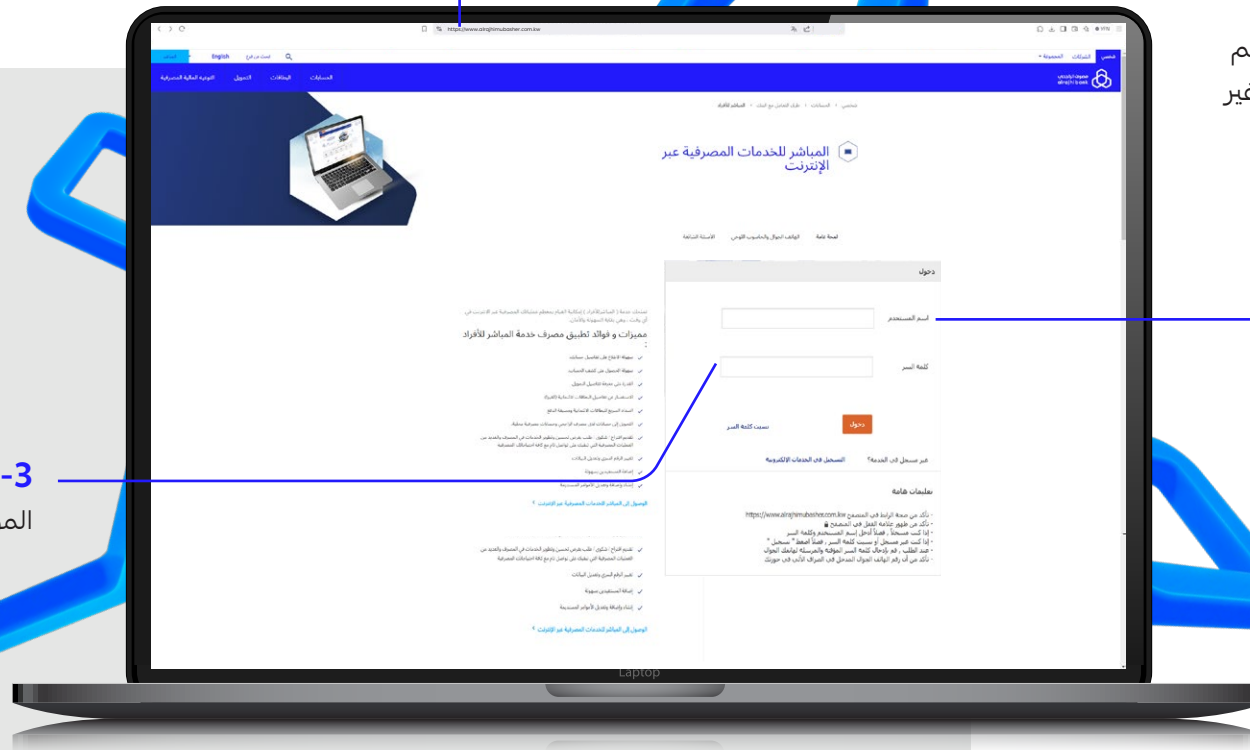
https://www.alrajhimubasher.com.kw

English

شخصي الشركات المجموعة

المباشر للخدمات المصرفية عبر الإنترنت

لمحة عامة الهاتف الجوال والحاسوب اللوحي الأسئلة الشائعة

دخول

اسم المستخدم

كلمة السر

دخول نسيت كلمة السر

غير مسجل في الخدمة؟ التسجيل في الخدمات الإلكترونية

تعليمات هامة

- تأكد من صحة الرابط في المتصفح https://www.alrajhimubasher.com.kw
- تأكد من ظهور علامة القفل في المتصفح
- إذا كنت مسجلاً ، فضلاً أدخل اسم المستخدم وكلمة السر
- إذا كنت غير مسجل أو نسيت كلمة السر ، فضلاً اضغط " تسجيل "
- عند الطلب ، قم بإدخال كلمة السر المؤقتة والمرسلة لهاتفك الجوال
- تأكد من أن رقم الهاتف الجوال المسجل في المصرف لاأحد في حوزتك

مميزات و فوائد تطبيق مصرف خدمة المباشر للأفراد :

الوصول إلى المباشر للخدمات المصرفية عبر الإنترنت

الوصول إلى المباشر للخدمات المصرفية عبر الإنترنت

Laptop

-3

المـ

ـم

فير